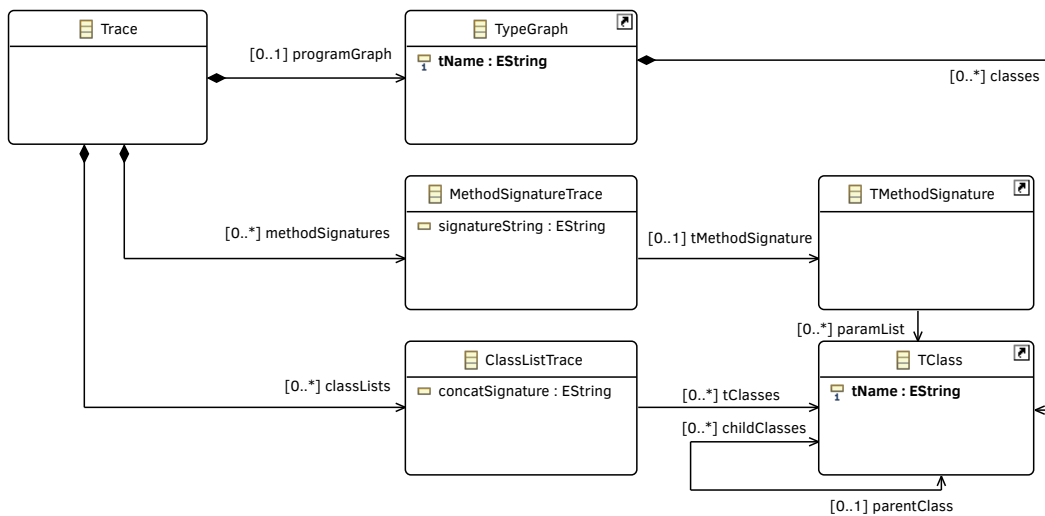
Trace

[0..1] programGraph

TypeGraph

tName : EString

[0..*] classes

MethodSignatureTrace

signatureString : EString

[0..*] methodSignatures

[0..1] tMethodSignature

TMethodSignature

[0..*] paramList

ClassListTrace

concatSignature : EString

[0..*] classLists

[0..*] tClasses

[0..*] childClasses

TClass

tName : EString

[0..1] parentClass